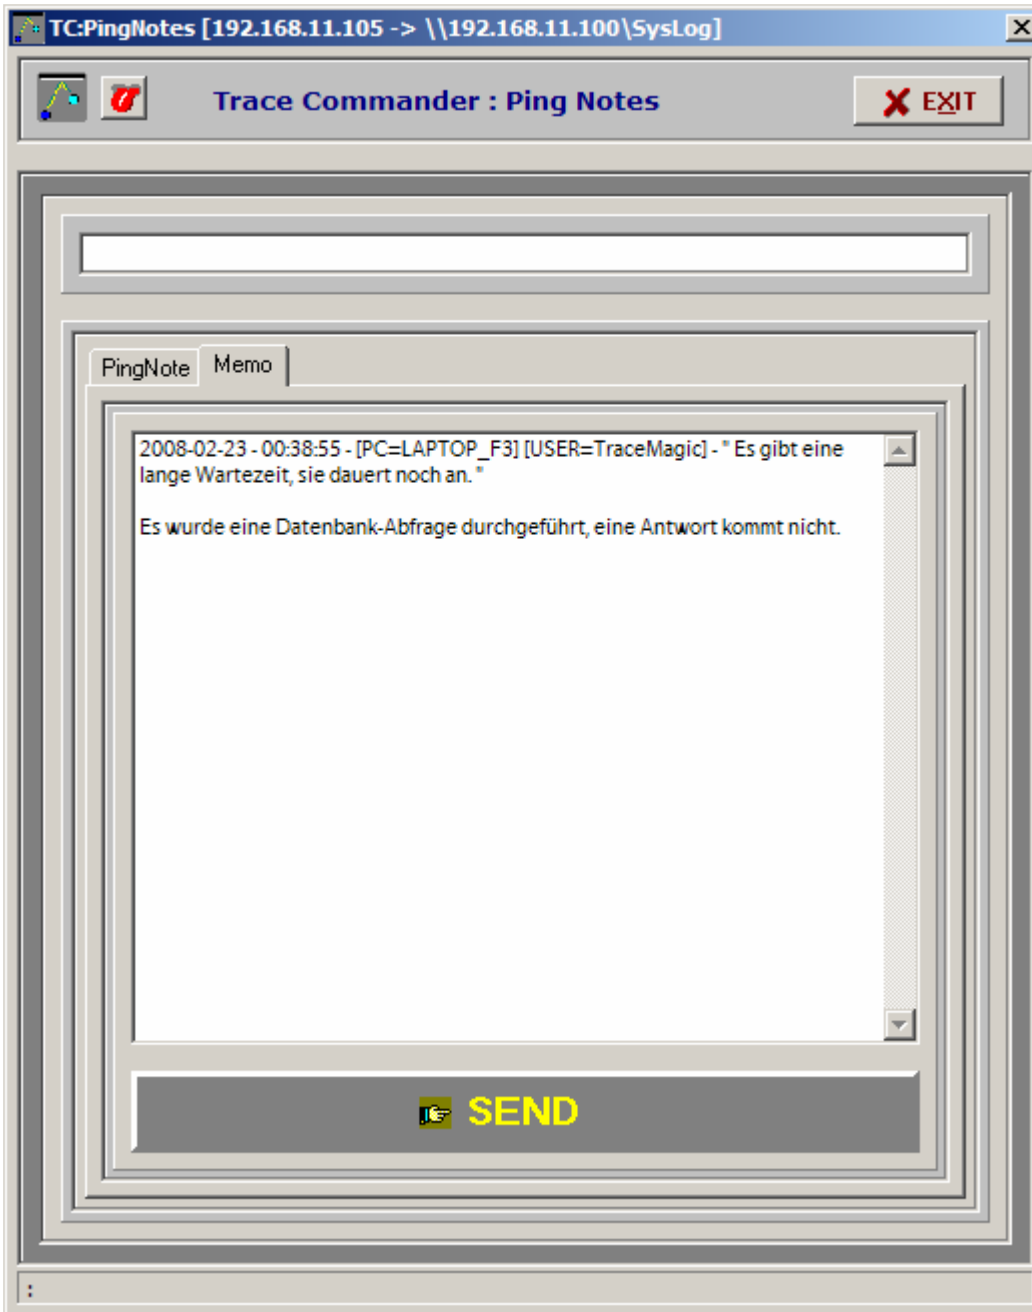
TC:PingNotes [192.168.11.105 -> \\192.168.11.100\SysLog]

Trace Commander : Ping Notes

EXIT

PingNote

Memo

2008-02-23 - 00:38:55 - [PC=LAPTOP_F3] [USER=TraceMagic] - " Es gibt eine lange Wartezeit, sie dauert noch an. "

Es wurde eine Datenbank-Abfrage durchgeführt, eine Antwort kommt nicht.

SEND

: